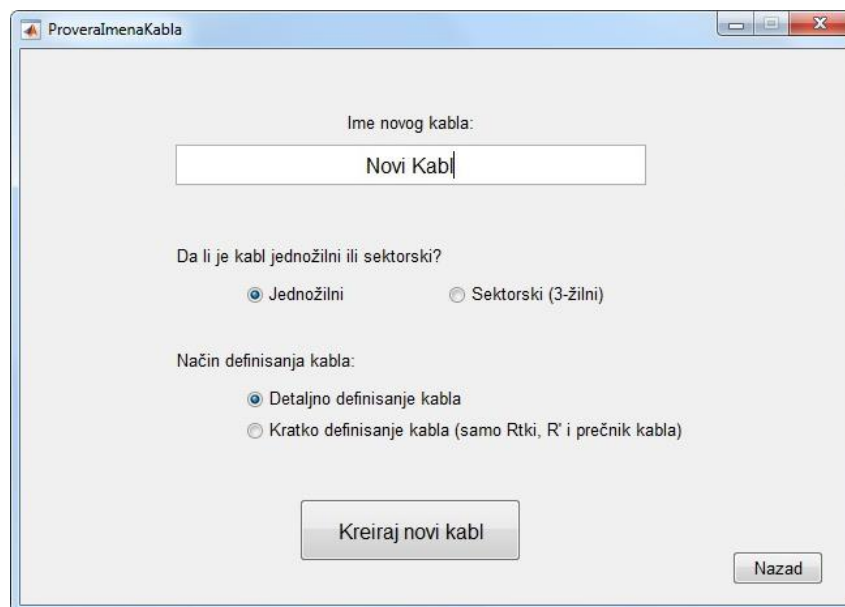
ProveraImenaKabla

Ime novog kabla:

Novi Kabl

Da li je kabl jednožilni ili sektorski?

Jednožilni

Sektorski (3-žilni)

Način definisanja kabla:

Detaljno definisanje kabla

Kratko definisanje kabla (samo Rtki, R' i prečnik kabla)

Kreiraj novi kabl

Nazad